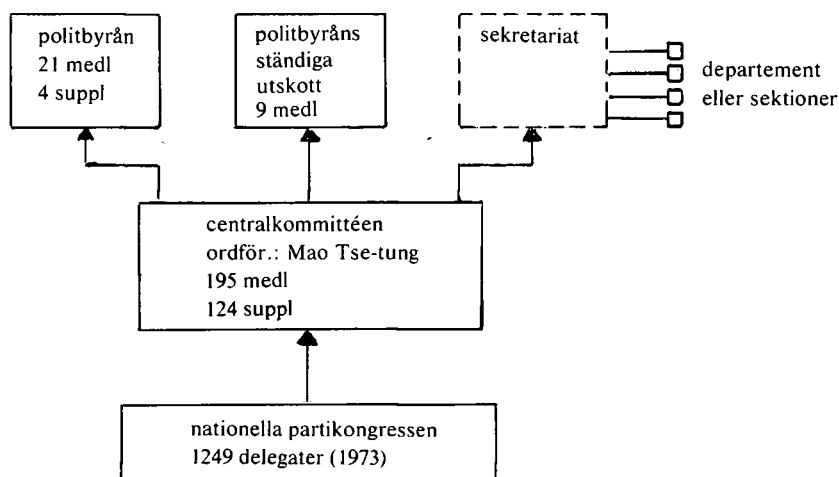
politbyrån
21 medl
4 suppl

politbyråns
ständiga
utskott
9 medl

sekretariat

departement
eller sektioner

centralkommittéen
ordför.: Mao Tse-tung
195 medl
124 suppl

nationella partikongressen
1249 delegater (1973)